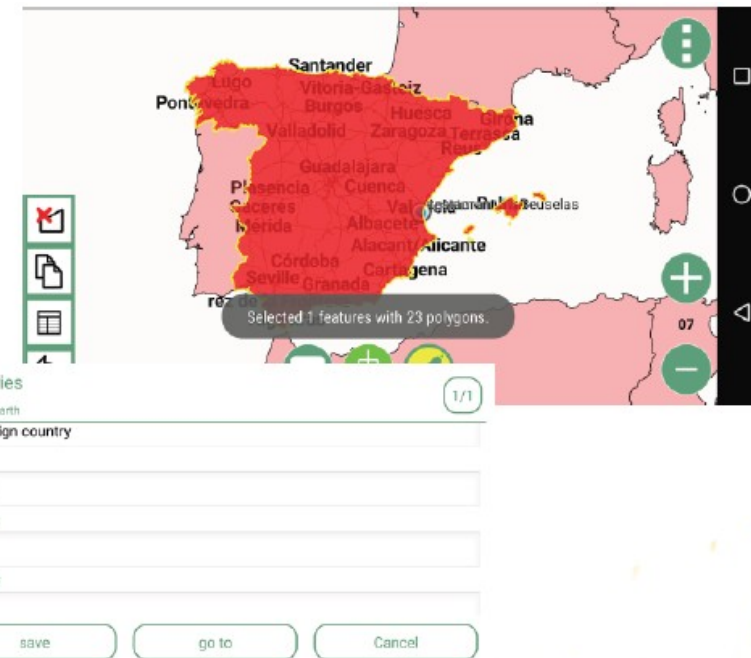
Santander
Lugo
Pontevedra
Vitoria-Gasteiz
Burgos
Huesca
Girona
Valladolid
Zaragoza
Terrassa
Reus
Guadalajara
Plasencia
Cuenca
Caceres
Valencia
Bruselas
Merida
Albacete
Alicante
Córdoba
Cartagena
Seville
Granada
rez de
Selected 1 features with 23 polygons.
07
ies
arth
ign country
save
go to
Cancel
1/1